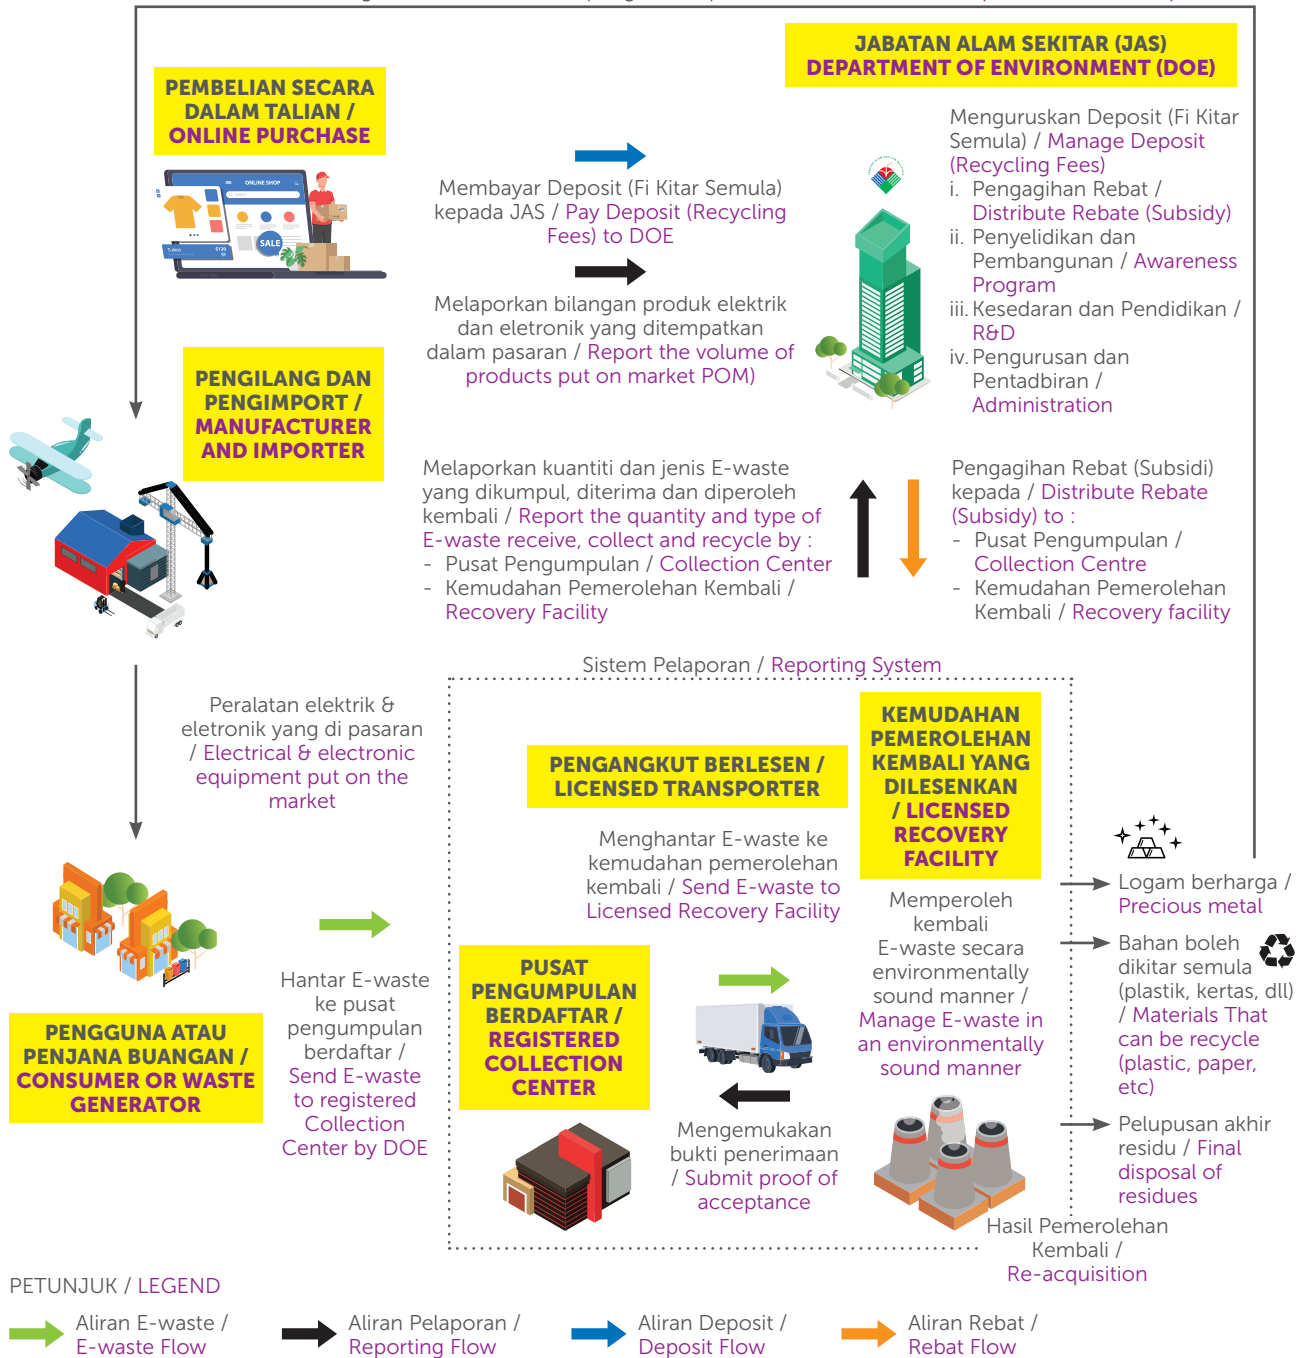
JABATAN ALAM SEKITAR (JAS)
DEPARTMENT OF ENVIRONMENT (DOE)

PEMBELIAN SECARA DALAM TALIAN / ONLINE PURCHASE

ONLINE SHOP

SALE

Membayar Deposit (Fi Kitar Semula) kepada JAS / Pay Deposit (Recycling Fees) to DOE

Melaporkan bilangan produk elektrik dan eletronik yang ditempatkan dalam pasaran / Report the volume of products put on market POM)

Menguruskan Deposit (Fi Kitar Semula) / Manage Deposit (Recycling Fees)
i. Pengagihan Rebat / Distribute Rebate (Subsidy)
ii. Penyelidikan dan Pembangunan / Awareness Program
iii. Kesedaran dan Pendidikan / R&D
iv. Pengurusan dan Pentadbiran / Administration

PENGILANG DAN PENGIMPORT / MANUFACTURER AND IMPORTER

Melaporkan kuantiti dan jenis E-waste yang dikumpul, diterima dan diperoleh kembali / Report the quantity and type of E-waste receive, collect and recycle by :
- Pusat Pengumpulan / Collection Center
- Kemudahan Pemerolehan Kembali / Recovery Facility

Pengagihan Rebat (Subsidi) kepada / Distribute Rebate (Subsidy) to :
- Pusat Pengumpulan / Collection Centre
- Kemudahan Pemerolehan Kembali / Recovery facility

Sistem Pelaporan / Reporting System

Peralatan elektrik & eletronik yang di pasaran / Electrical & electronic equipment put on the market

PENGANGKUT BERLESEN / LICENSED TRANSPORTER

KEMUDAHAN PEMEROLEHAN KEMBALI YANG DILESENKAN / LICENSED RECOVERY FACILITY

Menghantar E-waste ke kemudahan pemerolehan kembali / Send E-waste to Licensed Recovery Facility

Memperoleh kembali E-waste secara environmentally sound manner / Manage E-waste in an environmentally sound manner

Logam berharga / Precious metal

Bahan boleh dikitar semula (plastik, kertas, dll) / Materials That can be recycle (plastic, paper, etc)

Pelupusan akhir residu / Final disposal of residues

PENGGUNA ATAU PENJANA BUANGAN / CONSUMER OR WASTE GENERATOR

Hantar E-waste ke pusat pengumpulan berdaftar / Send E-waste to registered Collection Center by DOE

PUSAT PENGUMPULAN BERDAFTAR / REGISTERED COLLECTION CENTER

Mengemukakan bukti penerimaan / Submit proof of acceptance

Hasil Pemerolehan Kembali / Re-acquisition

PETUNJUK / LEGEND
Aliran E-waste / E-waste Flow
Aliran Pelaporan / Reporting Flow
Aliran Deposit / Deposit Flow
Aliran Rebat / Rebat Flow